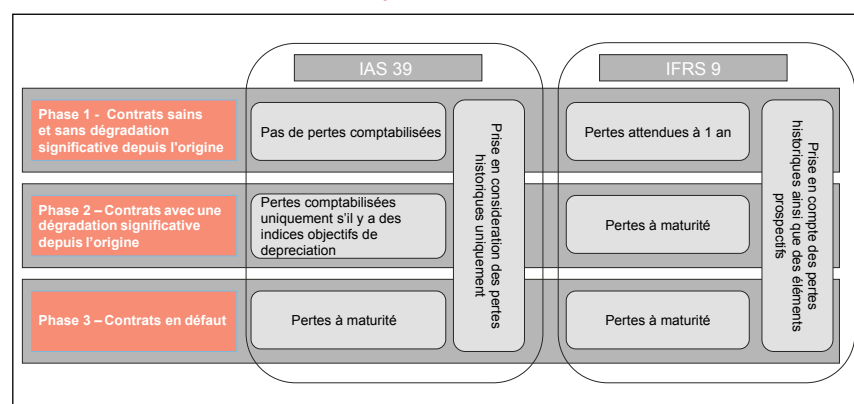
IAS 39

IFRS 9

Phase 1 - Contrats sains et sans dégradation significative depuis l'origine

Pas de pertes comptabilisées

Prise en considération des pertes historiques uniquement

Pertes attendues à 1 an

Prise en compte des pertes historiques ainsi que des éléments prospects

Phase 2 – Contrats avec une dégradation significative depuis l'origine

Pertes comptabilisées uniquement s'il y a des indices objectifs de depreciation

Pertes à maturité

Phase 3 – Contrats en défaut

Pertes à maturité

Pertes à maturité